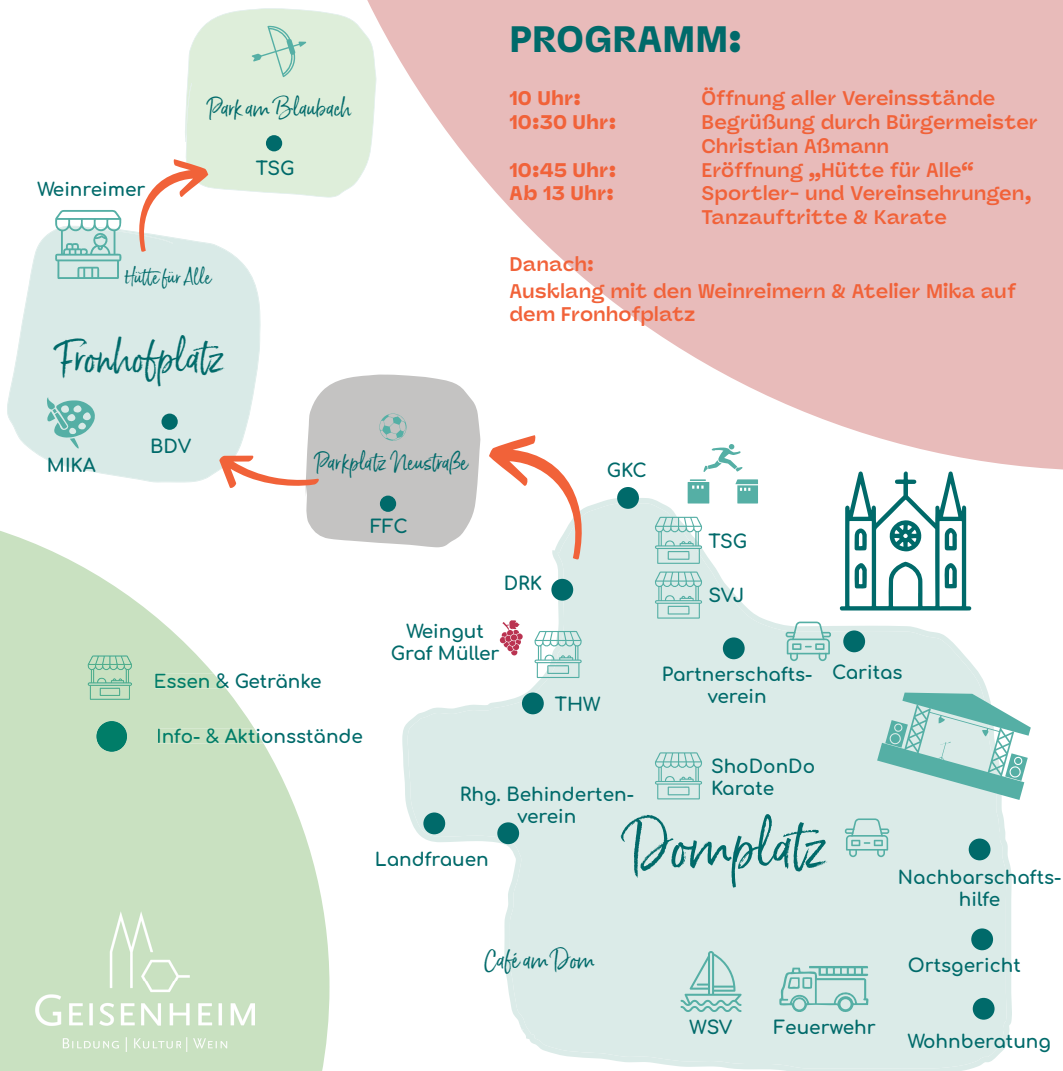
PROGRAMM:

| | |
|---|---|
| 10 Uhr: | Öffnung aller Vereinsstände |
| 10:30 Uhr: | Begrüßung durch Bürgermeister Christian Aßmann |
| 10:45 Uhr: | Eröffnung „Hütte für Alle“ |
| Ab 13 Uhr: | Sportler- und Vereinsehrungen, Tanzauftritte & Karate |

Danach:
Ausklang mit den Weinreimern & Atelier Mika auf dem Fronhofplatz

Park am Blaubach
TSG

Weinreimer
Hütte für Alle

Fronhofplatz
MIKA
BDV

Parkplatz Neustraße
FFC

GKC
TSG
SVJ
DRK
Weingut Graf Müller
THW
Partnerschaftsverein
Caritas
ShoDonDo Karate
Rhg. Behindertenverein
Landfrauen
Domplatz
Nachbarschaftshilfe
Café am Dom
Ortsgericht
WSV
Feuerwehr
Wohnberatung

Essen & Getränke
Info- & Aktionsstände

GEISENHEIM
BILDUNG | KULTUR | WEIN